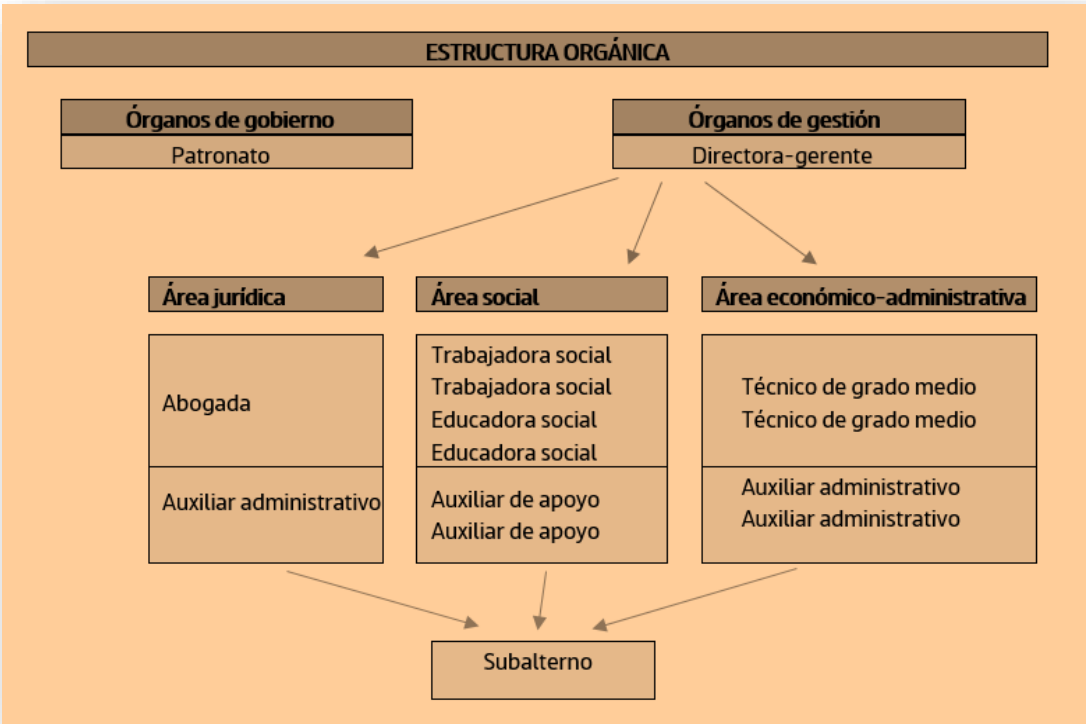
ESTRUCTURA ORGÁNICA

Órganos de gobierno

Patronato

Órganos de gestión

Directora-gerente

Área jurídica

Abogada

Auxiliar administrativo

Área social

Trabajadora social
Trabajadora social
Educadora social
Educadora social

Auxiliar de apoyo
Auxiliar de apoyo

Área económico-administrativa

Técnico de grado medio
Técnico de grado medio

Auxiliar administrativo
Auxiliar administrativo

Subalterno